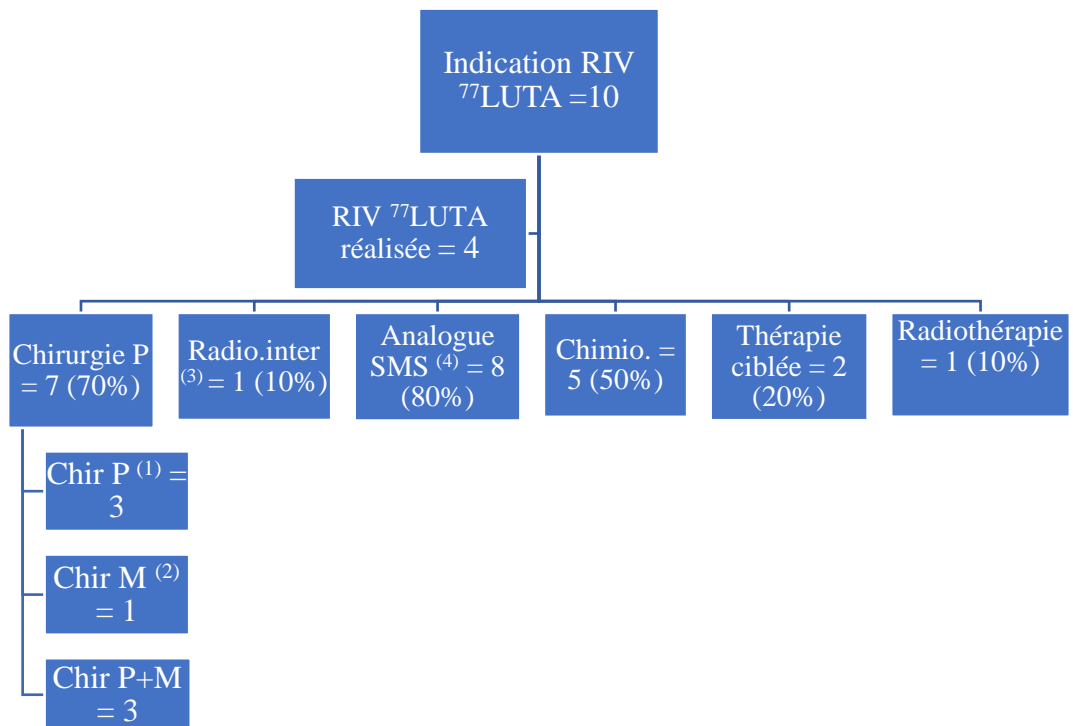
Indication RIV $^{77}$LUTA =10

RIV $^{77}$LUTA réalisée = 4

Chirurgie P = 7 (70%)

Radio.inter $^{(3)}$ = 1 (10%)

Analogue SMS $^{(4)}$ = 8 (80%)

Chimio. = 5 (50%)

Thérapie ciblée = 2 (20%)

Radiothérapie = 1 (10%)

Chir P $^{(1)}$ = 3

Chir M $^{(2)}$ = 1

Chir P+M = 3